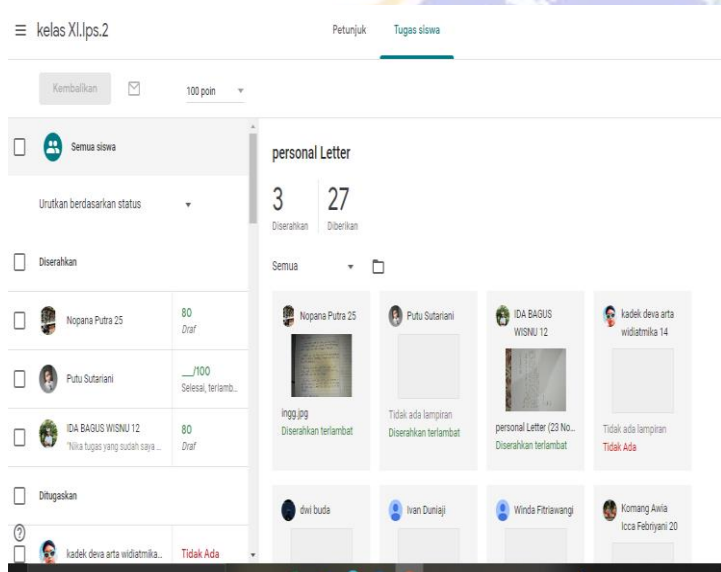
≡ kelas XI.Ips.2

Petunjuk

Tugas siswa

Kembalikan

100 poin

Semua siswa

Urutkan berdasarkan status

Diserahkan

Nopana Putra 25
80
Draf

Putu Sutariani
__/100
Selesai, terlamb...

IDA BAGUS WISNU 12
"Nika tugas yang sudah saya ...
80
Draf

Ditugaskan

kadek deva arta widiatmika...
Tidak Ada

personal Letter

3
Diserahkan

27
Diberikan

Semua

Nopana Putra 25
ingg.jpg
Diserahkan terlambat

Putu Sutariani
Tidak ada lampiran
Diserahkan terlambat

IDA BAGUS WISNU 12
personal Letter (23 No...
Diserahkan terlambat

kadek deva arta widiatmika 14
Tidak ada lampiran
Tidak Ada

dwi buda

Ivan Duniaji

Winda Fitriawangi

Komang Awia Icca Febriyani 20